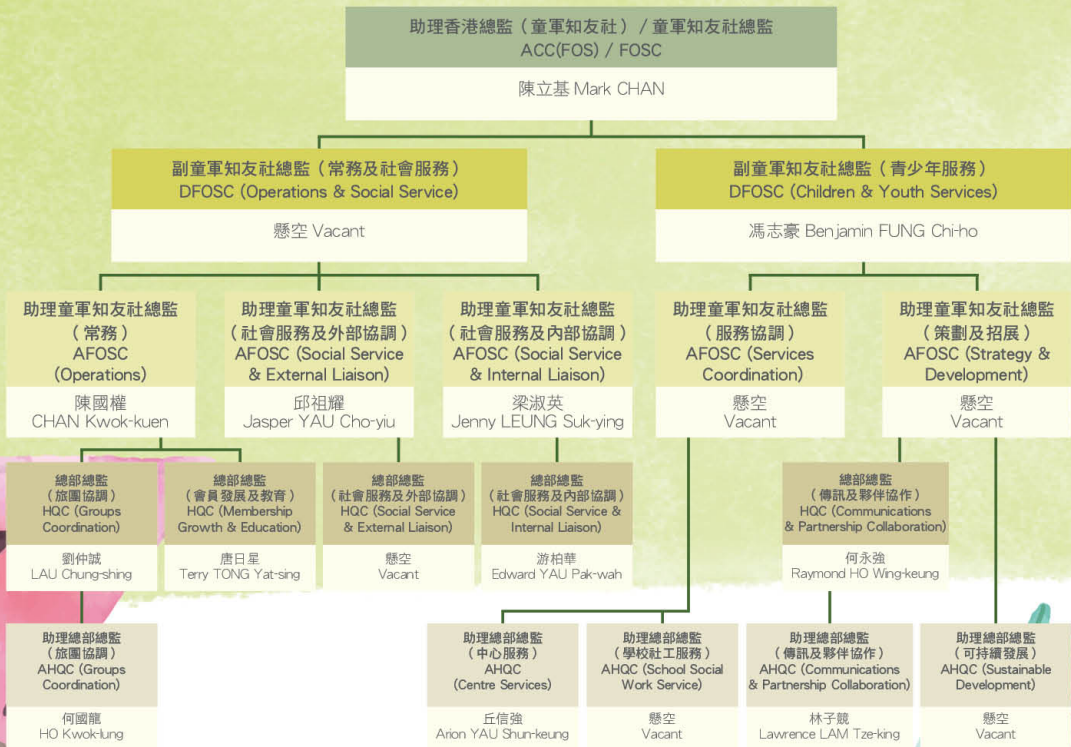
助理香港總監（童軍知友社）/ 童軍知友社總監
ACC(FOS) / FOSC

陳立基 Mark CHAN

副童軍知友社總監（常務及社會服務）
DFOSC (Operations & Social Service)

懸空 Vacant

副童軍知友社總監（青少年服務）
DFOSC (Children & Youth Services)

馮志豪 Benjamin FUNG Chi-ho

助理童軍知友社總監
（常務）
AFOSC
(Operations)

陳國權
CHAN Kwok-kuen

助理童軍知友社總監
（社會服務及外部協調）
AFOSC (Social Service & External Liaison)

邱祖耀
Jasper YAU Cho-yiu

助理童軍知友社總監
（社會服務及內部協調）
AFOSC (Social Service & Internal Liaison)

梁淑英
Jenny LEUNG Suk-ying

助理童軍知友社總監
（服務協調）
AFOSC (Services Coordination)

懸空
Vacant

助理童軍知友社總監
（策劃及招展）
AFOSC (Strategy & Development)

懸空
Vacant

總部總監
（旅團協調）
HQC (Groups Coordination)

劉仲誠
LAU Chung-shing

總部總監
（會員發展及教育）
HQC (Membership Growth & Education)

唐日星
Terry TONG Yat-sing

總部總監
（社會服務及外部協調）
HQC (Social Service & External Liaison)

懸空
Vacant

總部總監
（社會服務及內部協調）
HQC (Social Service & Internal Liaison)

游柏華
Edward YAU Pak-wah

總部總監
（傳訊及夥伴協作）
HQC (Communications & Partnership Collaboration)

何永強
Raymond HO Wing-keung

助理總部總監
（旅團協調）
AHQC (Groups Coordination)

何國龍
HO Kwok-lung

助理總部總監
（中心服務）
AHQC
(Centre Services)

丘信強
Arion YAU Shun-keung

助理總部總監
（學校社工服務）
AHQC (School Social Work Service)

懸空
Vacant

助理總部總監
（傳訊及夥伴協作）
AHQC (Communications & Partnership Collaboration)

林子競
Lawrence LAM Tze-king

助理總部總監
（可持續發展）
AHQC (Sustainable Development)

懸空
Vacant